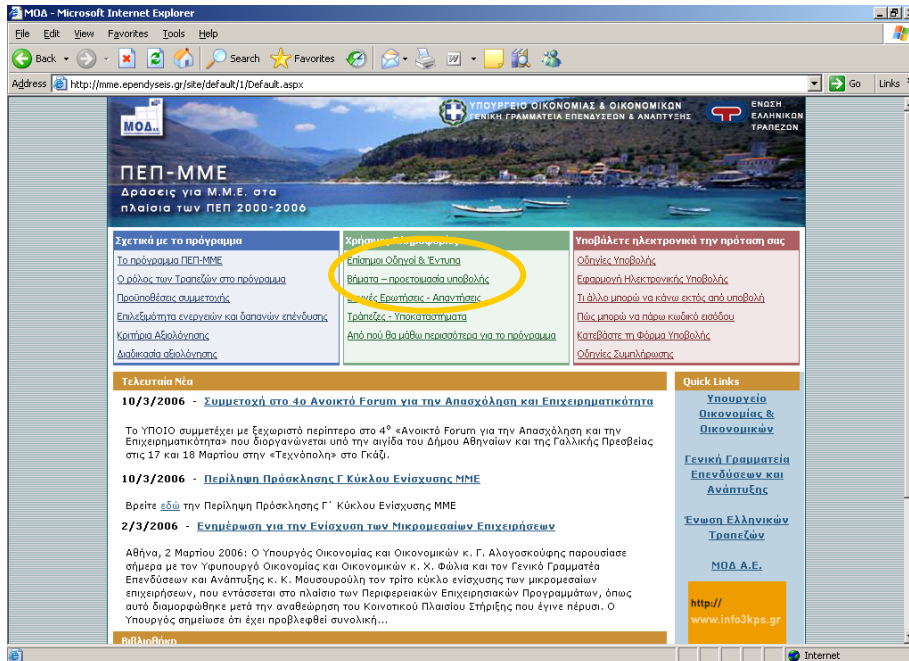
ΜΟΔ - Microsoft Internet Explorer

File Edit View Favorites Tools Help

Back Search Favorites

Address http://mme.ependyseis.gr/site/default/1/Default.aspx Go Links

ΜΟΔ

ΥΠΟΥΡΓΕΙΟ ΟΙΚΟΝΟΜΙΑΣ & ΟΙΚΟΝΟΜΙΚΩΝ
ΓΕΝΙΚΗ ΓΡΑΜΜΑΤΕΙΑ ΕΠΕΝΔΥΣΕΩΝ & ΑΝΑΠΤΥΞΗΣ

ΕΝΩΣΗ ΕΛΛΗΝΙΚΩΝ ΤΡΑΠΕΖΩΝ

ΠΕΠ-ΜΜΕ
Δράσεις για Μ.Μ.Ε. στα πλαίσια των ΠΕΠ 2000-2006

Σχετικά με το πρόγραμμα
Το πρόγραμμα ΠΕΠ-ΜΜΕ
Ο ρόλος των Τραπεζών στο πρόγραμμα
Προϋποθέσεις συμμετοχής
Επιλεξιμότητα ενεργειών και δαπανών επένδυσης
Κριτήρια Αξιολόγησης
Διαδικασία αξιολόγησης

Χρήσιμες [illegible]
Επίσημοι Οδηγοί & Έντυπα
Βήματα – προετοιμασία υποβολής
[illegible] Ερωτήσεις - Απαντήσεις
Τράπεζες - Υποκαταστήματα
Από πού θα μάθω περισσότερα για το πρόγραμμα

Υποβάλετε ηλεκτρονικά την πρόταση σας
Οδηγίες Υποβολής
Εφαρμογή Ηλεκτρονικής Υποβολής
Τι άλλο μπορώ να κάνω εκτός από υποβολή
Πώς μπορώ να πάρω κωδικό εισόδου
Κατεβάστε τη Φόρμα Υποβολής
Οδηγίες Συμπλήρωσης

Τελευταία Νέα

10/3/2006 - Συμμετοχή στο 4ο Ανοικτό Forum για την Απασχόληση και Επιχειρηματικότητα

Το ΥΠΟΙΟ συμμετέχει με ξεχωριστό περίπτερο στο 4$^{ο}$ «Ανοικτό Forum για την Απασχόληση και την Επιχειρηματικότητα» που διοργανώνεται υπό την αιγίδα του Δήμου Αθηναίων και της Γαλλικής Πρεσβείας στις 17 και 18 Μαρτίου στην «Τεχνόπολη» στο Γκάζι.

10/3/2006 - Περίληψη Πρόσκλησης Γ Κύκλου Ενίσχυσης ΜΜΕ

Βρείτε εδώ την Περίληψη Πρόσκλησης Γ΄ Κύκλου Ενίσχυσης ΜΜΕ

2/3/2006 - Ενημέρωση για την Ενίσχυση των Μικρομεσαίων Επιχειρήσεων

Αθήνα, 2 Μαρτίου 2006: Ο Υπουργός Οικονομίας και Οικονομικών κ. Γ. Αλογοσκούφης παρουσίασε σήμερα με τον Υφυπουργό Οικονομίας και Οικονομικών κ. Χ. Φώλια και τον Γενικό Γραμματέα Επενδύσεων και Ανάπτυξης κ. Κ. Μουσουρούλη τον τρίτο κύκλο ενίσχυσης των μικρομεσαίων επιχειρήσεων, που εντάσσεται στο πλαίσιο των Περιφερειακών Επιχειρησιακών Προγραμμάτων, όπως αυτό διαμορφώθηκε μετά την αναθεώρηση του Κοινοτικού Πλαισίου Στήριξης που έγινε πέρυσι. Ο Υπουργός σημείωσε ότι έχει προβλεφθεί συνολική...

Βιβλιοθήκη

Quick Links
Υπουργείο Οικονομίας & Οικονομικών
Γενική Γραμματεία Επενδύσεων και Ανάπτυξης
Ένωση Ελληνικών Τραπεζών
ΜΟΔ Α.Ε.

http://
www.info3kps.gr

Internet